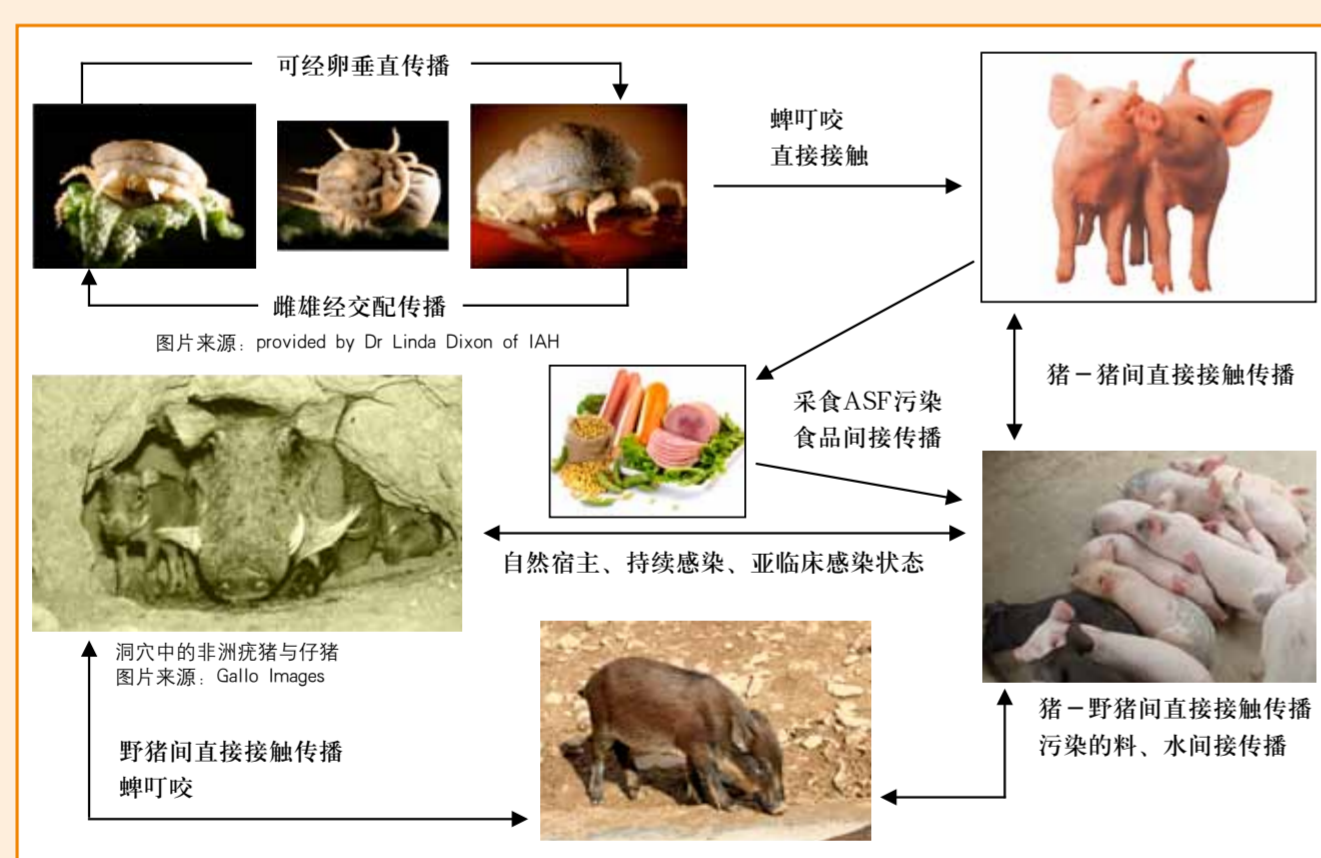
可经卵垂直传播

蜱叮咬
直接接触

雌雄经交配传播

图片来源：provided by Dr Linda Dixon of IAH

猪－猪间直接接触传播

采食ASF污染
食品间接传播

自然宿主、持续感染、亚临床感染状态

洞穴中的非洲疣猪与仔猪
图片来源：Gallo Images

猪－野猪间直接接触传播
污染的料、水间接传播

野猪间直接接触传播
蜱叮咬